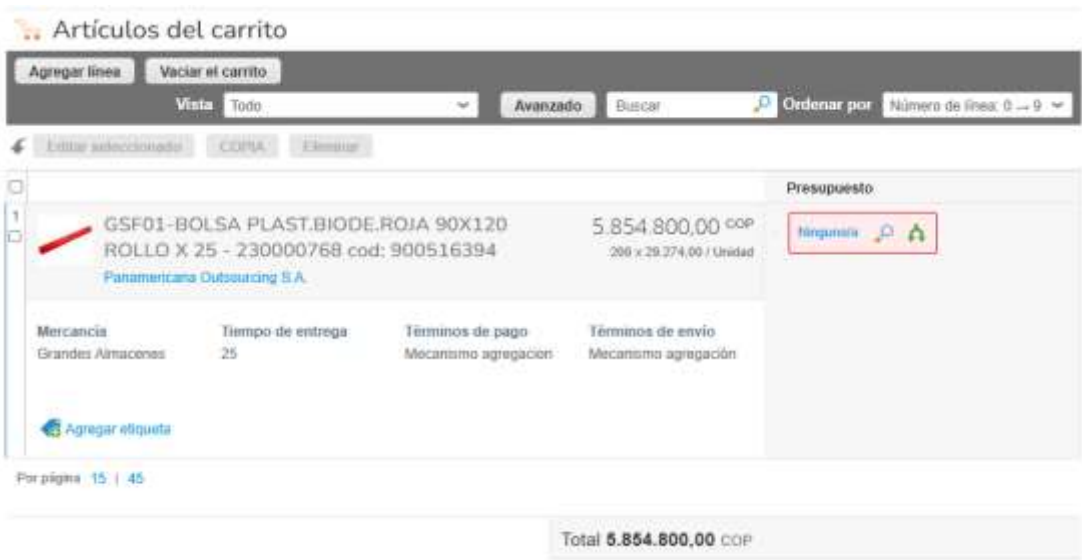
Artículos del carrito

Agregar línea
Vaciar el carrito
Vista Todo
Avanzado
Buscar
Ordenar por Número de línea: 0 → 9

Editar seleccionado
COPIA
Eliminar

Presupuesto

1

GSF01-BOLSA PLAST.BIODE.ROJA 90X120 ROLLO X 25 - 230000768 cod: 900516394
Panamericana Outsourcing S.A.

5.854.800,00 COP
200 x 29.274,00 / Unidad

Ninguna

| Mercancía | Tiempo de entrega | Términos de pago | Términos de envío |
|---|---|---|---|
| Grandes Almacenes | 25 | Mecanismo agregacion | Mecanismo agregación |

Agregar etiqueta

Por página 15 | 45

Total 5.854.800,00 COP